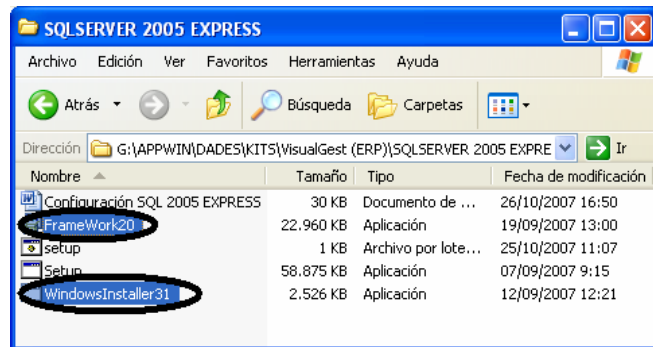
SQLSERVER 2005 EXPRESS

Archivo Edición Ver Favoritos Herramientas Ayuda

Atrás Búsqueda Carpetas

Dirección G:\APPWIN\DADES\KITS\VisualGest (ERP)\SQLSERVER 2005 EXPRE Ir

| Nombre | Tamaño | Tipo | Fecha de modificación |
|---|---|---|---|
| Configuración SQL 2005 EXPRESS | 30 KB | Documento de ... | 26/10/2007 16:50 |
| FrameWork20 | 22.960 KB | Aplicación | 19/09/2007 13:00 |
| setup | 1 KB | Archivo por lote... | 25/10/2007 11:07 |
| Setup | 58.875 KB | Aplicación | 07/09/2007 9:15 |
| WindowsInstaller31 | 2.526 KB | Aplicación | 12/09/2007 12:21 |